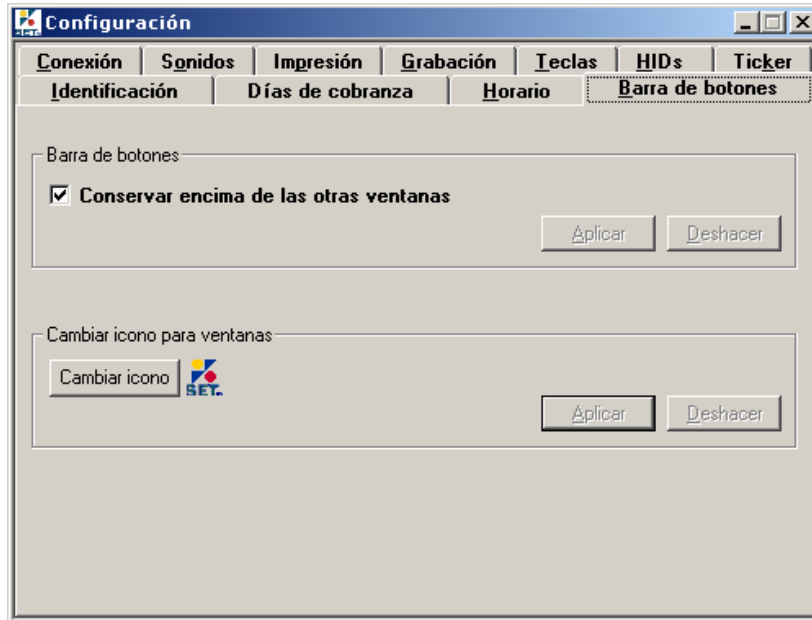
Configuración

Conexión | Sonidos | Impresión | Grabación | Teclas | HIDs | Ticker

Identificación | Días de cobranza | Horario | Barra de botones

Barra de botones

☑ Conservar encima de las otras ventanas

Aplicar

Deshacer

Cambiar icono para ventanas

Cambiar icono

SET.

Aplicar

Deshacer